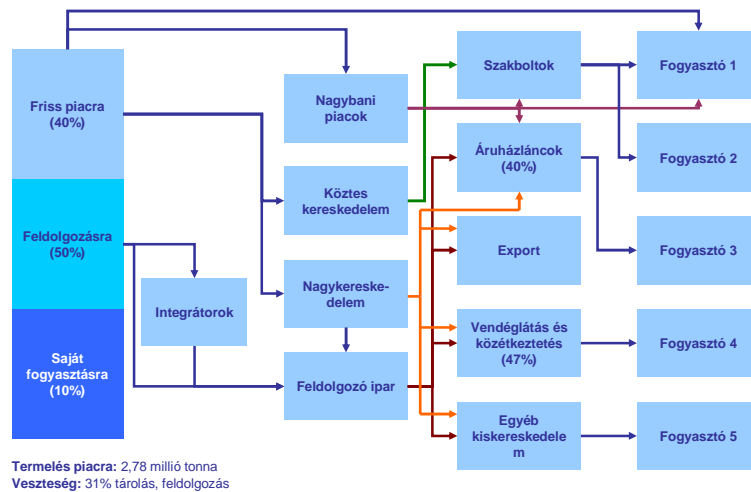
Friss piacra (40%)

Feldolgozásra (50%)

Saját fogyasztásra (10%)

Integrátorok

Nagybani piacok

Köztes kereskedelem

Nagykereskedelem

Feldolgozó ipar

Szakboltok

Áruházláncok (40%)

Export

Vendéglátás és közétkeztetés (47%)

Egyéb kiskereskedelem

Fogyasztó 1

Fogyasztó 2

Fogyasztó 3

Fogyasztó 4

Fogyasztó 5

**Termelés piacra:** 2,78 millió tonna
**Veszteség:** 31% tárolás, feldolgozás